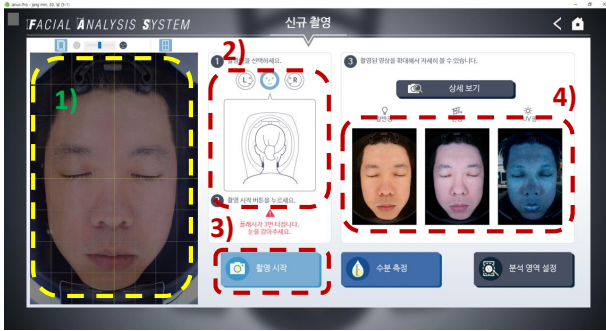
Janus Pro - jang min, 30, 남 (5-1)

FACIAL ANALYSIS SYSTEM

신규 촬영

1)

2)

1 촬영 방향을 선택하세요.

L

R

2 촬영 시작 버튼을 누르세요.

플래시가 3번 터집니다. 눈을 감아주세요.

3)

3 촬영된 영상을 확대해서 자세히 볼 수 있습니다.

상세 보기

4)

일반광

편광

UV광

촬영 시작

수분 측정

분석 영역 설정